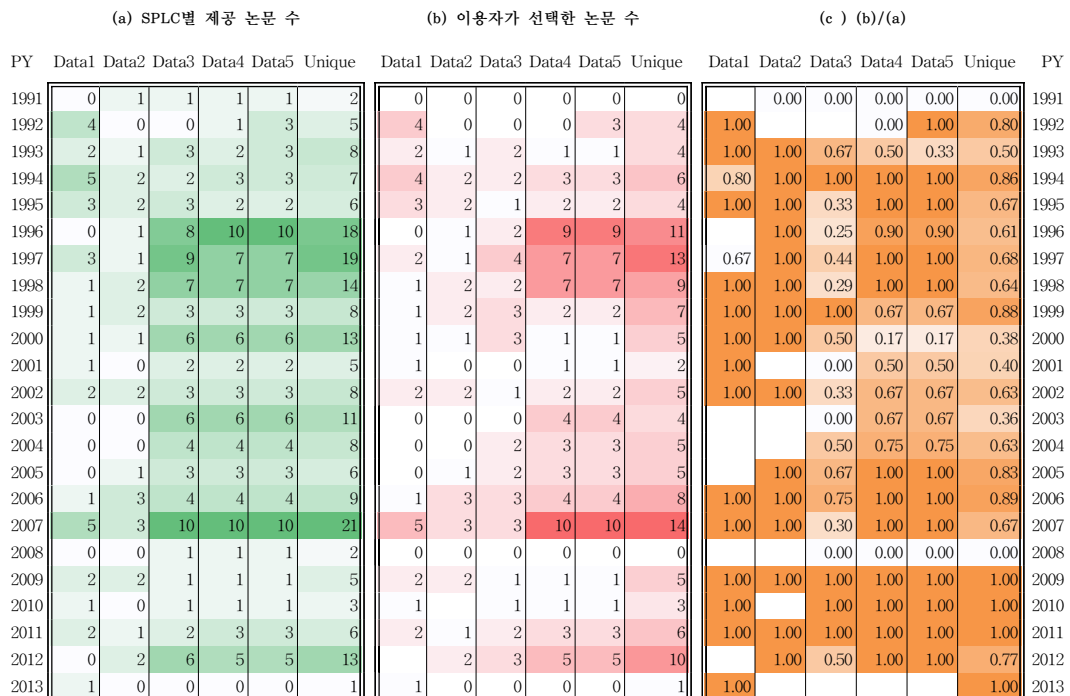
(a) SPLC별 제공 논문 수

| PY | Data1 | Data2 | Data3 | Data4 | Data5 | Unique |
|---|---|---|---|---|---|---|
| 1991 | 0 | 1 | 1 | 1 | 1 | 2 |
| 1992 | 4 | 0 | 0 | 1 | 3 | 5 |
| 1993 | 2 | 1 | 3 | 2 | 3 | 8 |
| 1994 | 5 | 2 | 2 | 3 | 3 | 7 |
| 1995 | 3 | 2 | 3 | 2 | 2 | 6 |
| 1996 | 0 | 1 | 8 | 10 | 10 | 18 |
| 1997 | 3 | 1 | 9 | 7 | 7 | 19 |
| 1998 | 1 | 2 | 7 | 7 | 7 | 14 |
| 1999 | 1 | 2 | 3 | 3 | 3 | 8 |
| 2000 | 1 | 1 | 6 | 6 | 6 | 13 |
| 2001 | 1 | 0 | 2 | 2 | 2 | 5 |
| 2002 | 2 | 2 | 3 | 3 | 3 | 8 |
| 2003 | 0 | 0 | 6 | 6 | 6 | 11 |
| 2004 | 0 | 0 | 4 | 4 | 4 | 8 |
| 2005 | 0 | 1 | 3 | 3 | 3 | 6 |
| 2006 | 1 | 3 | 4 | 4 | 4 | 9 |
| 2007 | 5 | 3 | 10 | 10 | 10 | 21 |
| 2008 | 0 | 0 | 1 | 1 | 1 | 2 |
| 2009 | 2 | 2 | 1 | 1 | 1 | 5 |
| 2010 | 1 | 0 | 1 | 1 | 1 | 3 |
| 2011 | 2 | 1 | 2 | 3 | 3 | 6 |
| 2012 | 0 | 2 | 6 | 5 | 5 | 13 |
| 2013 | 1 | 0 | 0 | 0 | 0 | 1 |

(b) 이용자가 선택한 논문 수

| Data1 | Data2 | Data3 | Data4 | Data5 | Unique |
|---|---|---|---|---|---|
| 0 | 0 | 0 | 0 | 0 | 0 |
| 4 | 0 | 0 | 0 | 3 | 4 |
| 2 | 1 | 2 | 1 | 1 | 4 |
| 4 | 2 | 2 | 3 | 3 | 6 |
| 3 | 2 | 1 | 2 | 2 | 4 |
| 0 | 1 | 2 | 9 | 9 | 11 |
| 2 | 1 | 4 | 7 | 7 | 13 |
| 1 | 2 | 2 | 7 | 7 | 9 |
| 1 | 2 | 3 | 2 | 2 | 7 |
| 1 | 1 | 3 | 1 | 1 | 5 |
| 1 | 0 | 0 | 1 | 1 | 2 |
| 2 | 2 | 1 | 2 | 2 | 5 |
| 0 | 0 | 0 | 4 | 4 | 4 |
| 0 | 0 | 2 | 3 | 3 | 5 |
| 0 | 1 | 2 | 3 | 3 | 5 |
| 1 | 3 | 3 | 4 | 4 | 8 |
| 5 | 3 | 3 | 10 | 10 | 14 |
| 0 | 0 | 0 | 0 | 0 | 0 |
| 2 | 2 | 1 | 1 | 1 | 5 |
| 1 |  | 1 | 1 | 1 | 3 |
| 2 | 1 | 2 | 3 | 3 | 6 |
|  | 2 | 3 | 5 | 5 | 10 |
| 1 | 0 | 0 | 0 | 0 | 1 |

(c ) (b)/(a)

| Data1 | Data2 | Data3 | Data4 | Data5 | Unique | PY |
|---|---|---|---|---|---|---|
|  | 0.00 | 0.00 | 0.00 | 0.00 | 0.00 | 1991 |
| 1.00 |  |  | 0.00 | 1.00 | 0.80 | 1992 |
| 1.00 | 1.00 | 0.67 | 0.50 | 0.33 | 0.50 | 1993 |
| 0.80 | 1.00 | 1.00 | 1.00 | 1.00 | 0.86 | 1994 |
| 1.00 | 1.00 | 0.33 | 1.00 | 1.00 | 0.67 | 1995 |
|  | 1.00 | 0.25 | 0.90 | 0.90 | 0.61 | 1996 |
| 0.67 | 1.00 | 0.44 | 1.00 | 1.00 | 0.68 | 1997 |
| 1.00 | 1.00 | 0.29 | 1.00 | 1.00 | 0.64 | 1998 |
| 1.00 | 1.00 | 1.00 | 0.67 | 0.67 | 0.88 | 1999 |
| 1.00 | 1.00 | 0.50 | 0.17 | 0.17 | 0.38 | 2000 |
| 1.00 |  | 0.00 | 0.50 | 0.50 | 0.40 | 2001 |
| 1.00 | 1.00 | 0.33 | 0.67 | 0.67 | 0.63 | 2002 |
|  |  | 0.00 | 0.67 | 0.67 | 0.36 | 2003 |
|  |  | 0.50 | 0.75 | 0.75 | 0.63 | 2004 |
|  | 1.00 | 0.67 | 1.00 | 1.00 | 0.83 | 2005 |
| 1.00 | 1.00 | 0.75 | 1.00 | 1.00 | 0.89 | 2006 |
| 1.00 | 1.00 | 0.30 | 1.00 | 1.00 | 0.67 | 2007 |
|  |  | 0.00 | 0.00 | 0.00 | 0.00 | 2008 |
| 1.00 | 1.00 | 1.00 | 1.00 | 1.00 | 1.00 | 2009 |
| 1.00 |  | 1.00 | 1.00 | 1.00 | 1.00 | 2010 |
| 1.00 | 1.00 | 1.00 | 1.00 | 1.00 | 1.00 | 2011 |
|  | 1.00 | 0.50 | 1.00 | 1.00 | 0.77 | 2012 |
| 1.00 |  |  |  |  | 1.00 | 2013 |